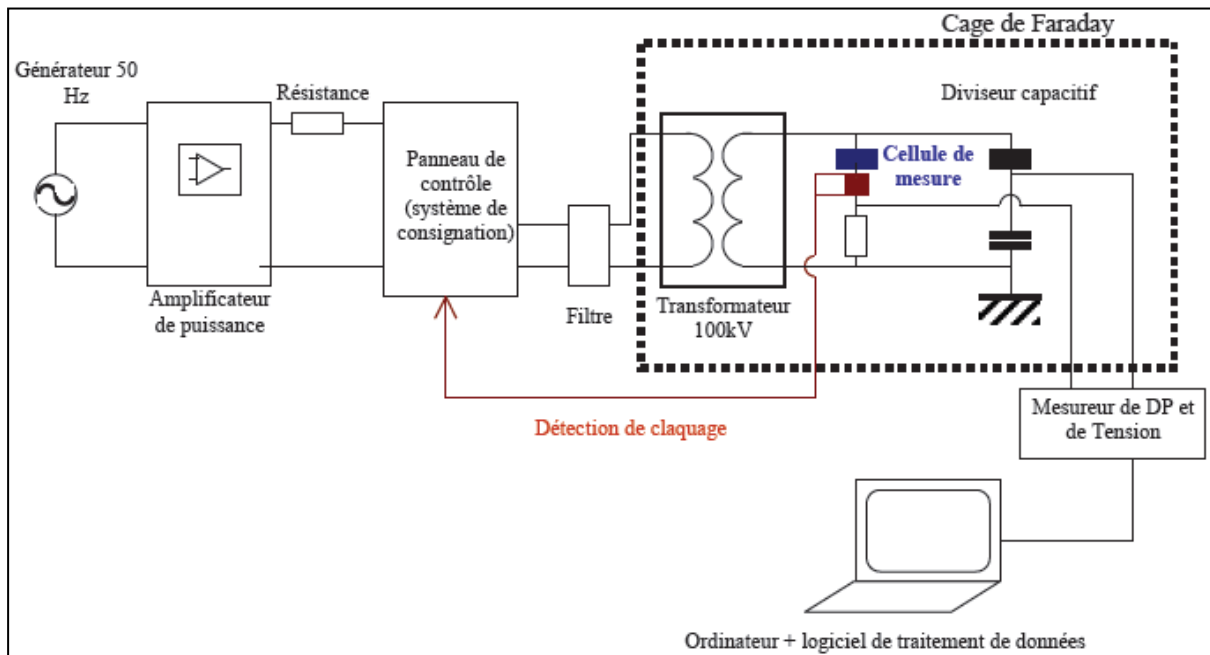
Cage de Faraday

Générateur 50 Hz

Résistance

Panneau de contrôle (système de consignation)

Diviseur capacitif

Cellule de mesure

Amplificateur de puissance

Filtre

Transformateur 100kV

Détection de claquage

Mesureur de DP et de Tension

Ordinateur + logiciel de traitement de données